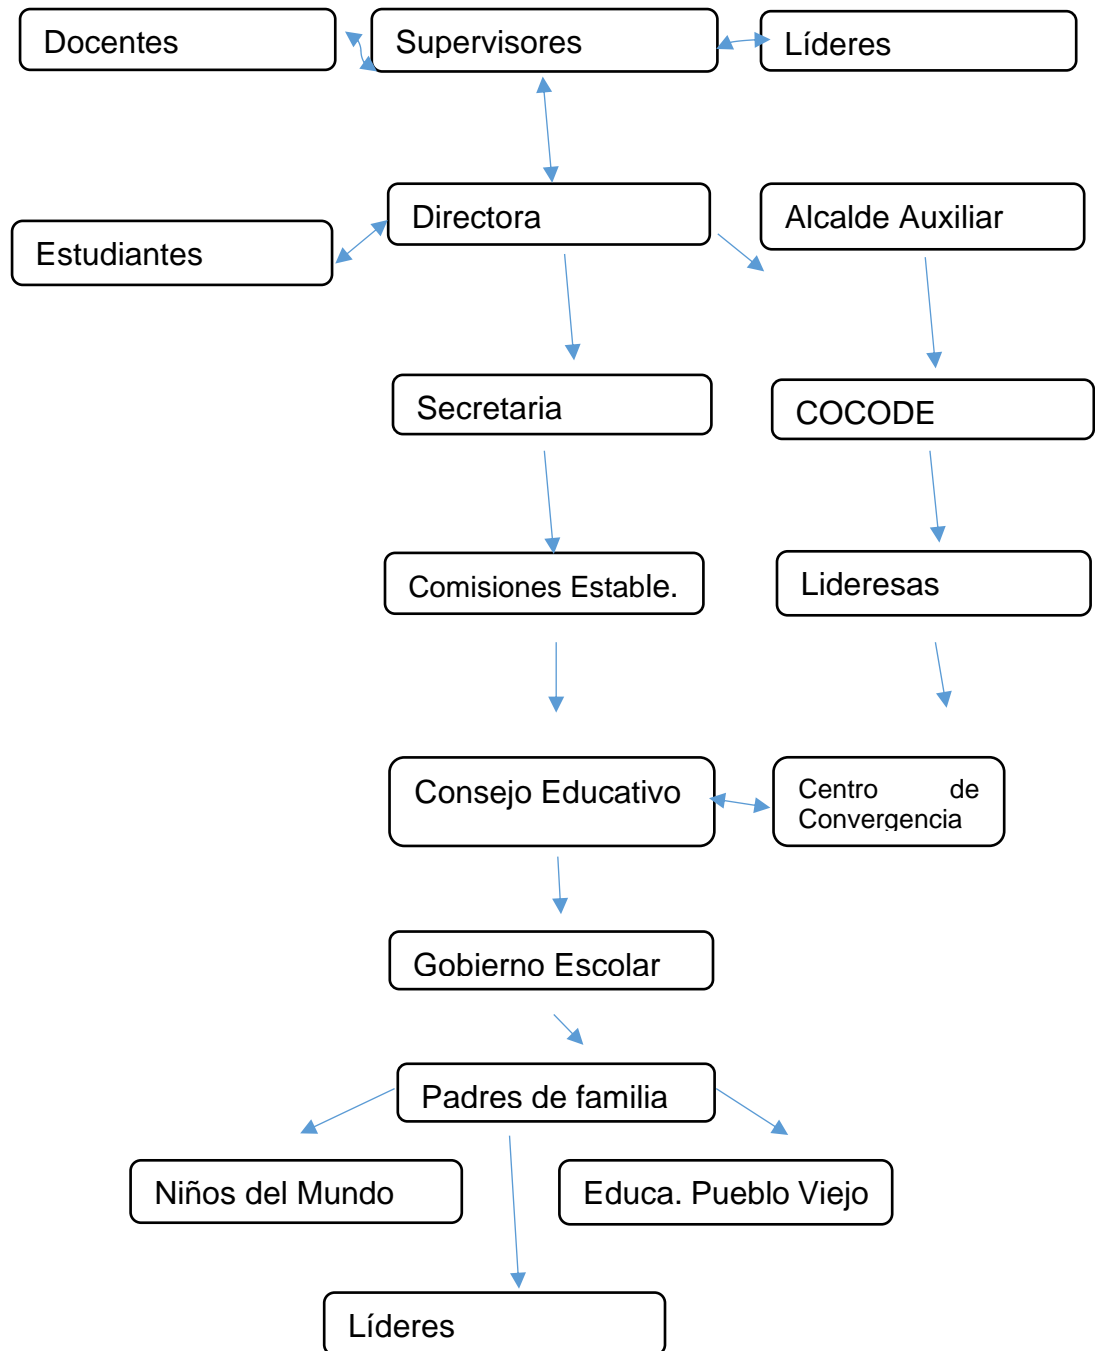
Docentes

Supervisores

Líderes

Directora

Alcalde Auxiliar

Estudiantes

Secretaria

COCODE

Comisiones Estable.

Lideresas

Consejo Educativo

Centro de Convergencia

Gobierno Escolar

Padres de familia

Niños del Mundo

Educa. Pueblo Viejo

Líderes